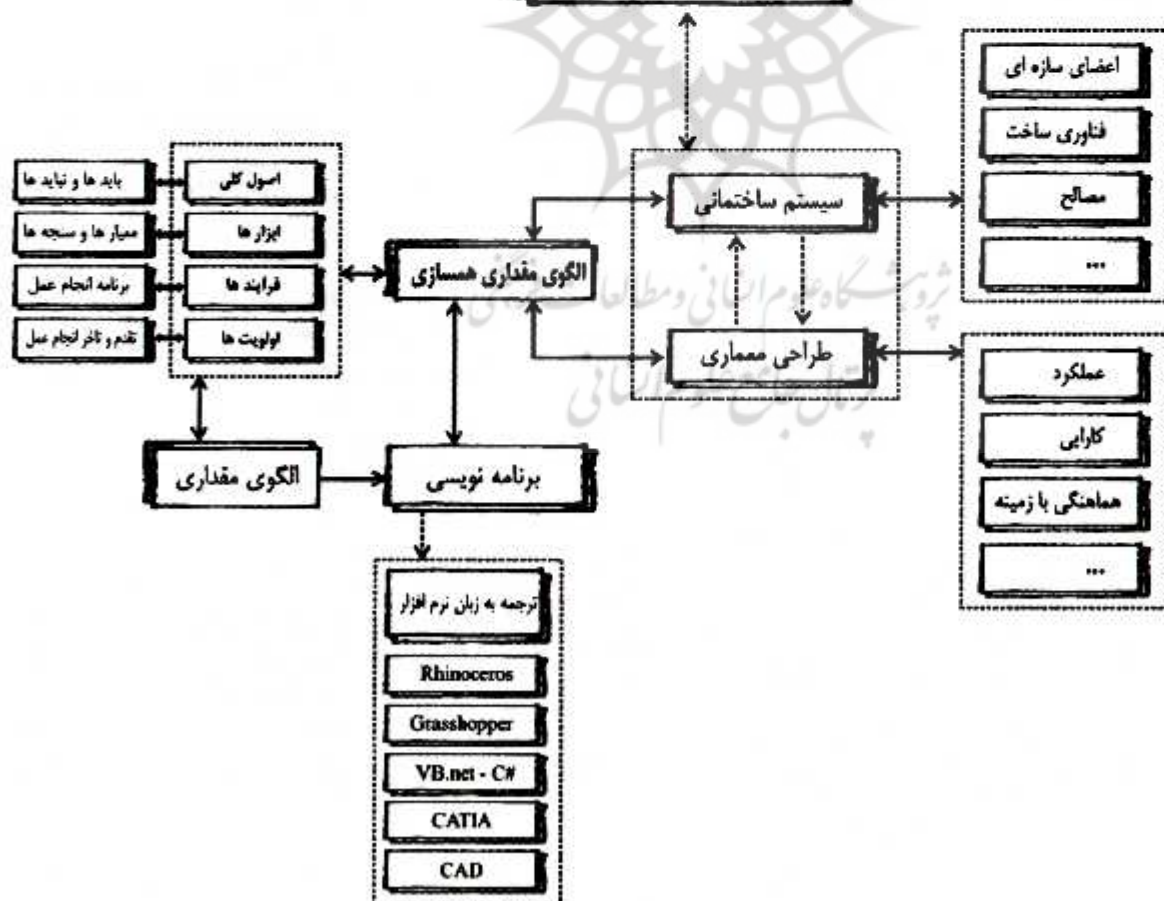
اعضای سازه ای

فناوری ساخت

مصالح

...

سیستم ساختمانی

طراحی معماری

عملکرد

کارایی

هماهنگی با زمینه

...

الگوی مقداری همسازی

اصول کلی

ابزار ها

فرایند ها

اولویت ها

باید ها و نباید ها

معیار ها و سنجه ها

برنامه انجام عمل

تقدم و تاخر انجام عمل

الگوی مقداری

برنامه نویسی

ترجمه به زبان نرم افزار

Rhinoceros

Grasshopper

VB.net - C#

CATIA

CAD

پژوهشگاه علوم انسانی و مطالعات فرهنگی
پرتال جامع علوم انسانی